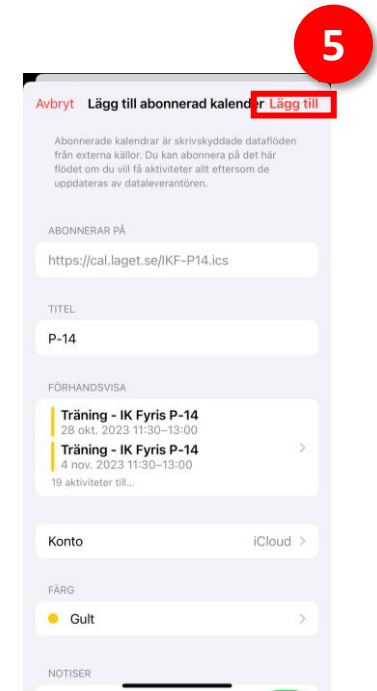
5

Avbryt Lägg till abonnerad kalender Lägg till

Abonnerade kalendrar är skrivskyddade dataflöden från externa källor. Du kan abonnera på det här flödet om du vill få aktiviteter allt eftersom de uppdateras av dataleverantören.

ABONNERAR PÅ

https://cal.laget.se/IKF-P14.ics

TITEL

P-14

FÖRHANDSVISA

Träning - IK Fyris P-14
28 okt. 2023 11:30–13:00

Träning - IK Fyris P-14
4 nov. 2023 11:30–13:00

19 aktiviteter till...

Konto iCloud

FÄRG

Gult

NOTISER